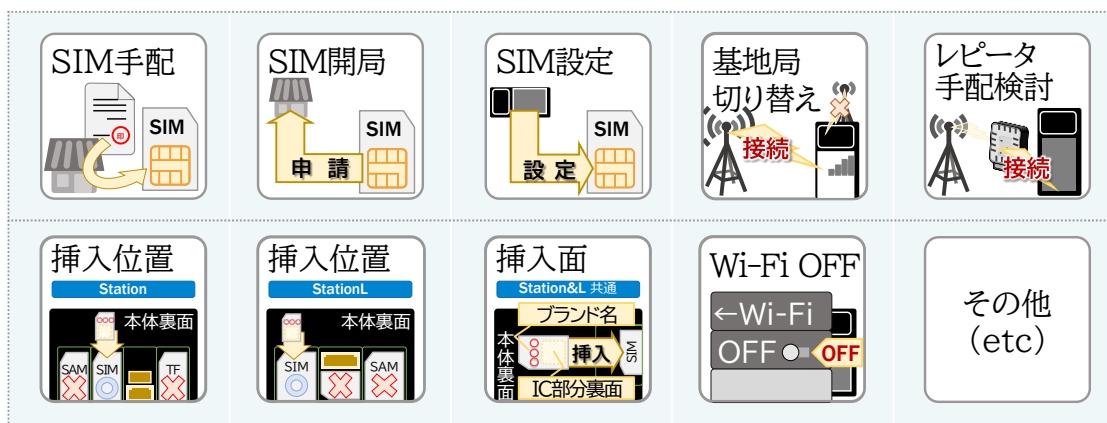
SIM手配

印

SIM

SIM開局

SIM

申請

SIM設定

SIM

設定

基地局切り替え

接続

レピータ手配検討

接続

挿入位置

Station

本体裏面

SAM

SIM

TF

挿入位置

StationL

本体裏面

SIM

SAM

挿入面

Station&L 共通

ブランド名

本体裏面

挿入

SIM

IC部分裏面

Wi-Fi OFF

←Wi-Fi

OFF

OFF

その他
（etc）